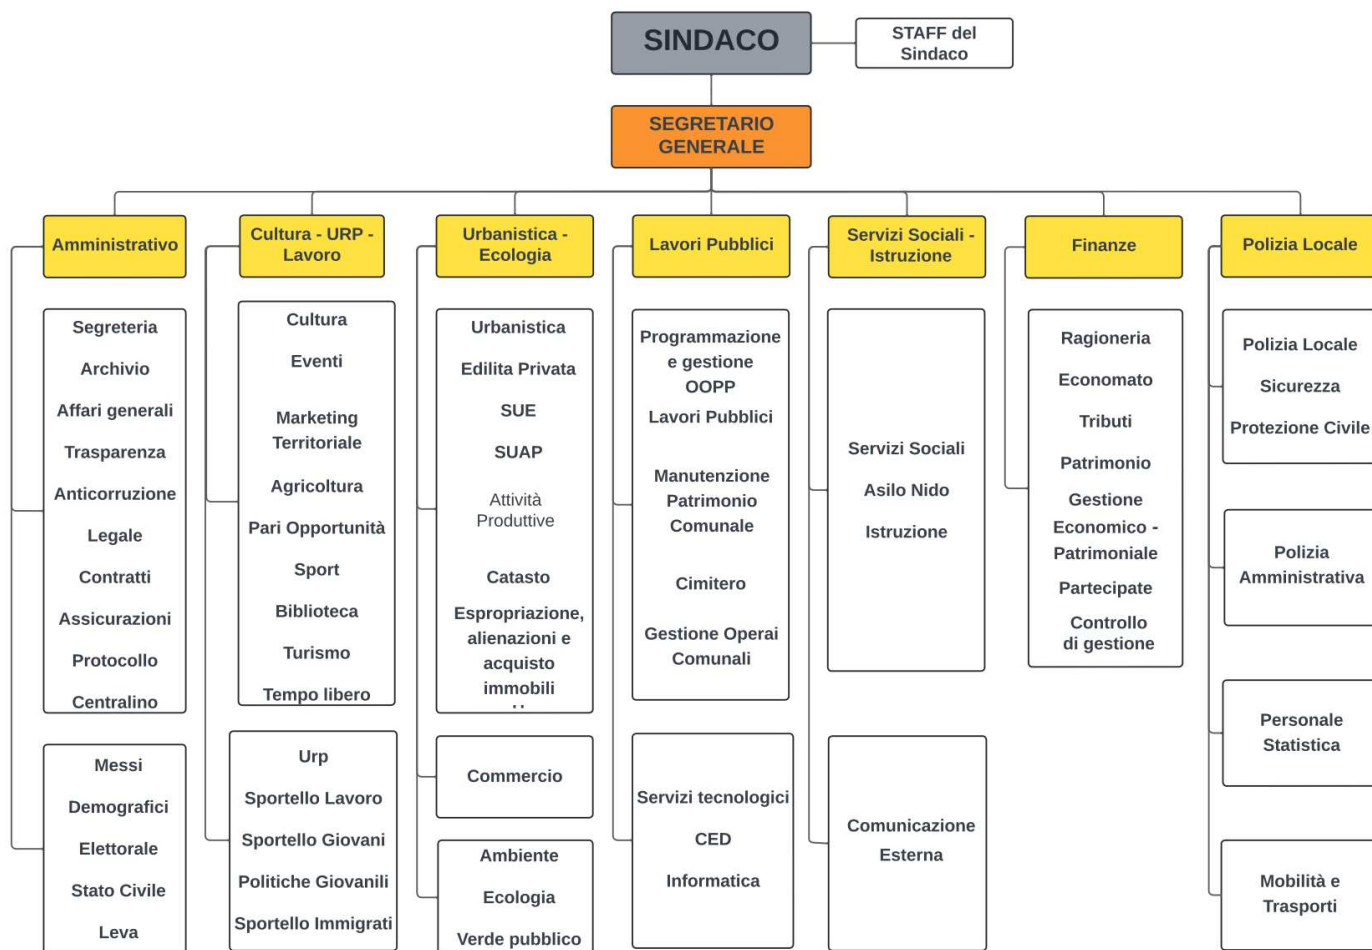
SINDACO

STAFF del Sindaco

SEGRETARIO GENERALE

Amministrativo

Segreteria
Archivio
Affari generali
Trasparenza
Anticorruzione
Legale
Contratti
Assicurazioni
Protocollo
Centralino

Messi
Demografici
Elettorale
Stato Civile
Leva

Cultura - URP - Lavoro

Cultura
Eventi
Marketing Territoriale
Agricoltura
Pari Opportunità
Sport
Biblioteca
Turismo
Tempo libero

Urp
Sportello Lavoro
Sportello Giovani
Politiche Giovanili
Sportello Immigrati

Urbanistica - Ecologia

Urbanistica
Edilita Privata
SUE
SUAP
Attività Produttive
Catasto
Espropriazione, alienazioni e acquisto immobili

Commercio

Ambiente
Ecologia
Verde pubblico

Lavori Pubblici

Programmazione e gestione OOPP
Lavori Pubblici
Manutenzione Patrimonio Comunale
Cimitero
Gestione Operai Comunali

Servizi tecnologici
CED
Informatica

Servizi Sociali - Istruzione

Servizi Sociali
Asilo Nido
Istruzione

Comunicazione Esterna

Finanze

Ragioneria
Economato
Tributi
Patrimonio
Gestione Economico - Patrimoniale
Partecipate
Controllo di gestione

Polizia Locale

Polizia Locale
Sicurezza
Protezione Civile

Polizia Amministrativa

Personale Statistica

Mobilità e Trasporti